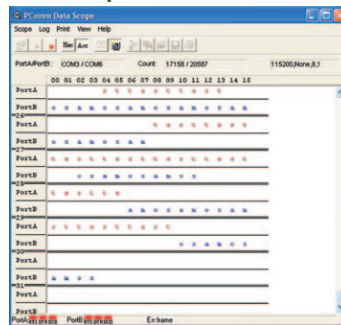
PComm Data Scope

Scope Log Print View Help

Hex Asc

PortA/PortB: COM3 / COM6 Count: 17158 / 20587 115200,None,8,1

00 01 02 03 04 05 06 07 08 09 10 11 12 13 14 15

PortA

PortB

26

PortA

PortB

27

PortA

PortB

28

PortA

PortB

29

PortA

PortB

30

PortA

PortB

31

PortA

PortB

PortA PortB Ex:frame